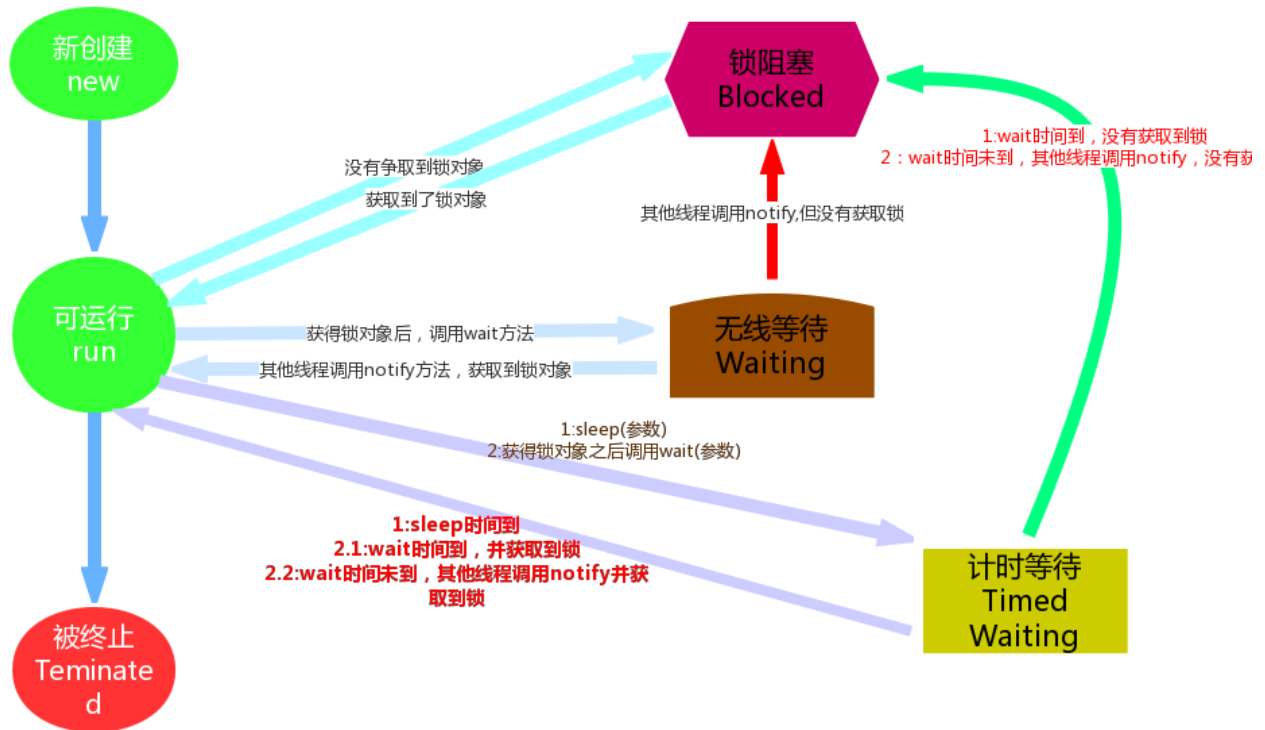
新创建
new

锁阻塞
Blocked

1:wait时间到，没有获取到锁
2：wait时间未到，其他线程调用notify，没有获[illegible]

没有争取到锁对象

获取到了锁对象

其他线程调用notify,但没有获取锁

可运行
run

获得锁对象后，调用wait方法

无线等待
Waiting

其他线程调用notify方法，获取到锁对象

1:sleep(参数)
2:获得锁对象之后调用wait(参数)

1:sleep时间到
2.1:wait时间到，并获取到锁
2.2:wait时间未到，其他线程调用notify并获取到锁

计时等待
Timed
Waiting

被终止
Teminated